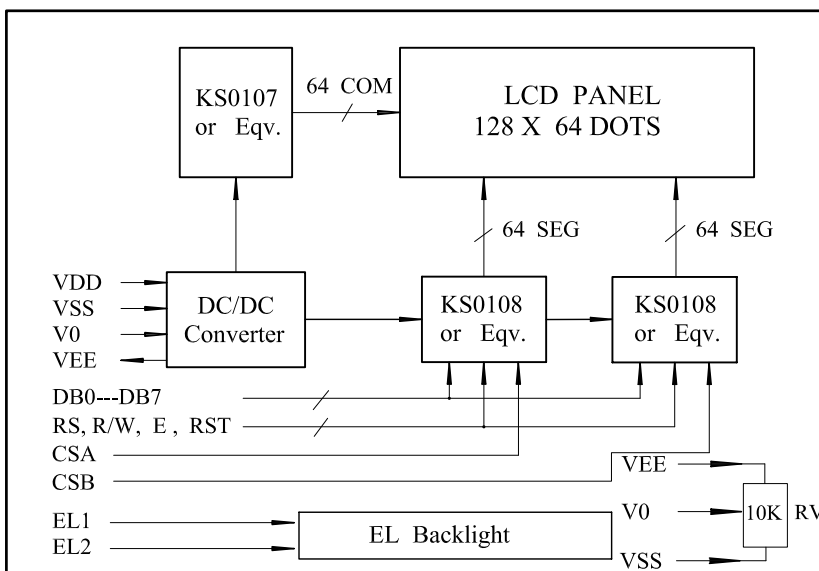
KS0107
or Eqv.

64 COM

LCD PANEL
128 X 64 DOTS

64 SEG

64 SEG

VDD
VSS
V0
VEE

DC/DC
Converter

KS0108
or Eqv.

KS0108
or Eqv.

DB0---DB7
RS, R/W, E, RST
CSA
CSB

VEE
V0
VSS

10K RV

EL1
EL2

EL Backlight